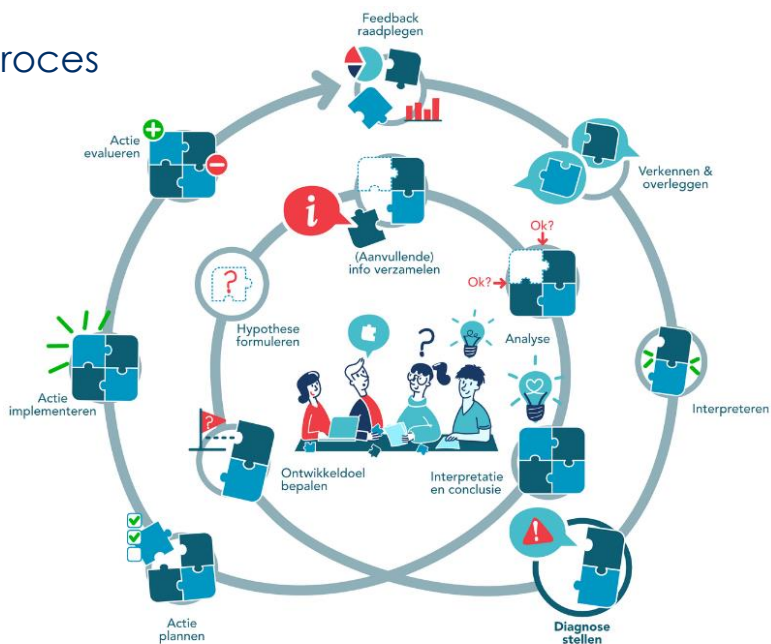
roces

Feedback raadplegen

Actie evalueren

Verkennen & overleggen

(Aanvullende) info verzamelen

Ok?

Ok?

Hypothese formuleren

Analyse

Actie implementeren

Interpreteren

Ontwikkeldoel bepalen

Interpretatie en conclusie

Actie plannen

Diagnose stellen